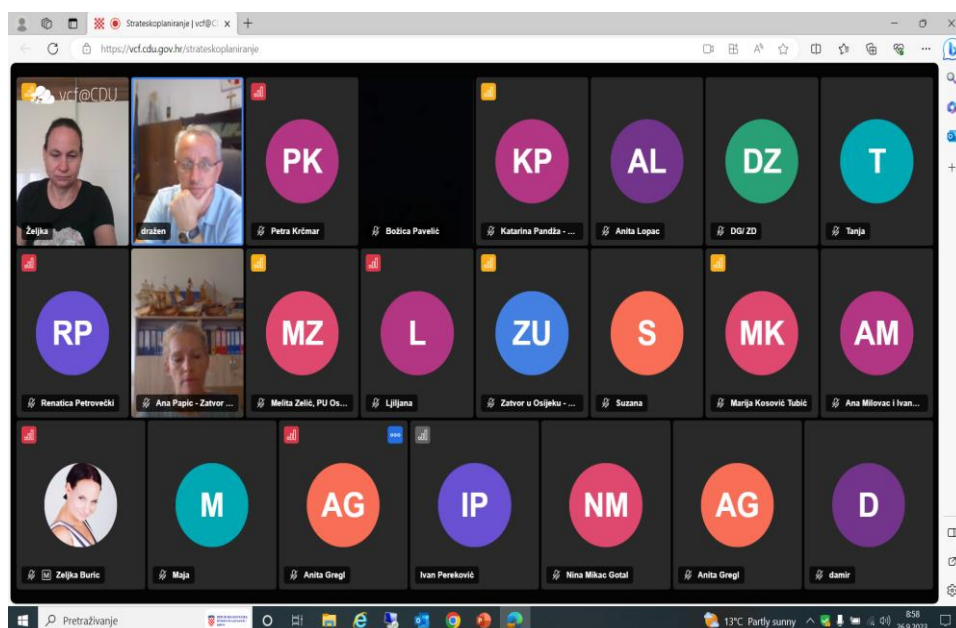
Strateskoplaniranje | vcf@C ×

https://vcf.cdu.gov.hr/strateskoplaniranje

vcf@CDU

Željka

dražen

PK
Petra Krčmar

Božica Pavelić

KP
Katarina Pandža - ...

AL
Anita Lopac

DZ
DG/ ZD

T
Tanja

RP
Renatica Petrovečki

Ana Papic - Zatvor ...

MZ
Melita Zelić, PU Os...

L
Ljiljana

ZU
Zatvor u Osijeku - ...

S
Suzana

MK
Marija Kosović Tubić

AM
Ana Milovac i Ivan...

Zeljka Buric

M
Maja

AG
Anita Gregl

IP
Ivan Pereković

NM
Nina Mikac Gotal

AG
Anita Gregl

D
damir

Pretraživanje

13°C Partly sunny

8:58
26.9.2023.